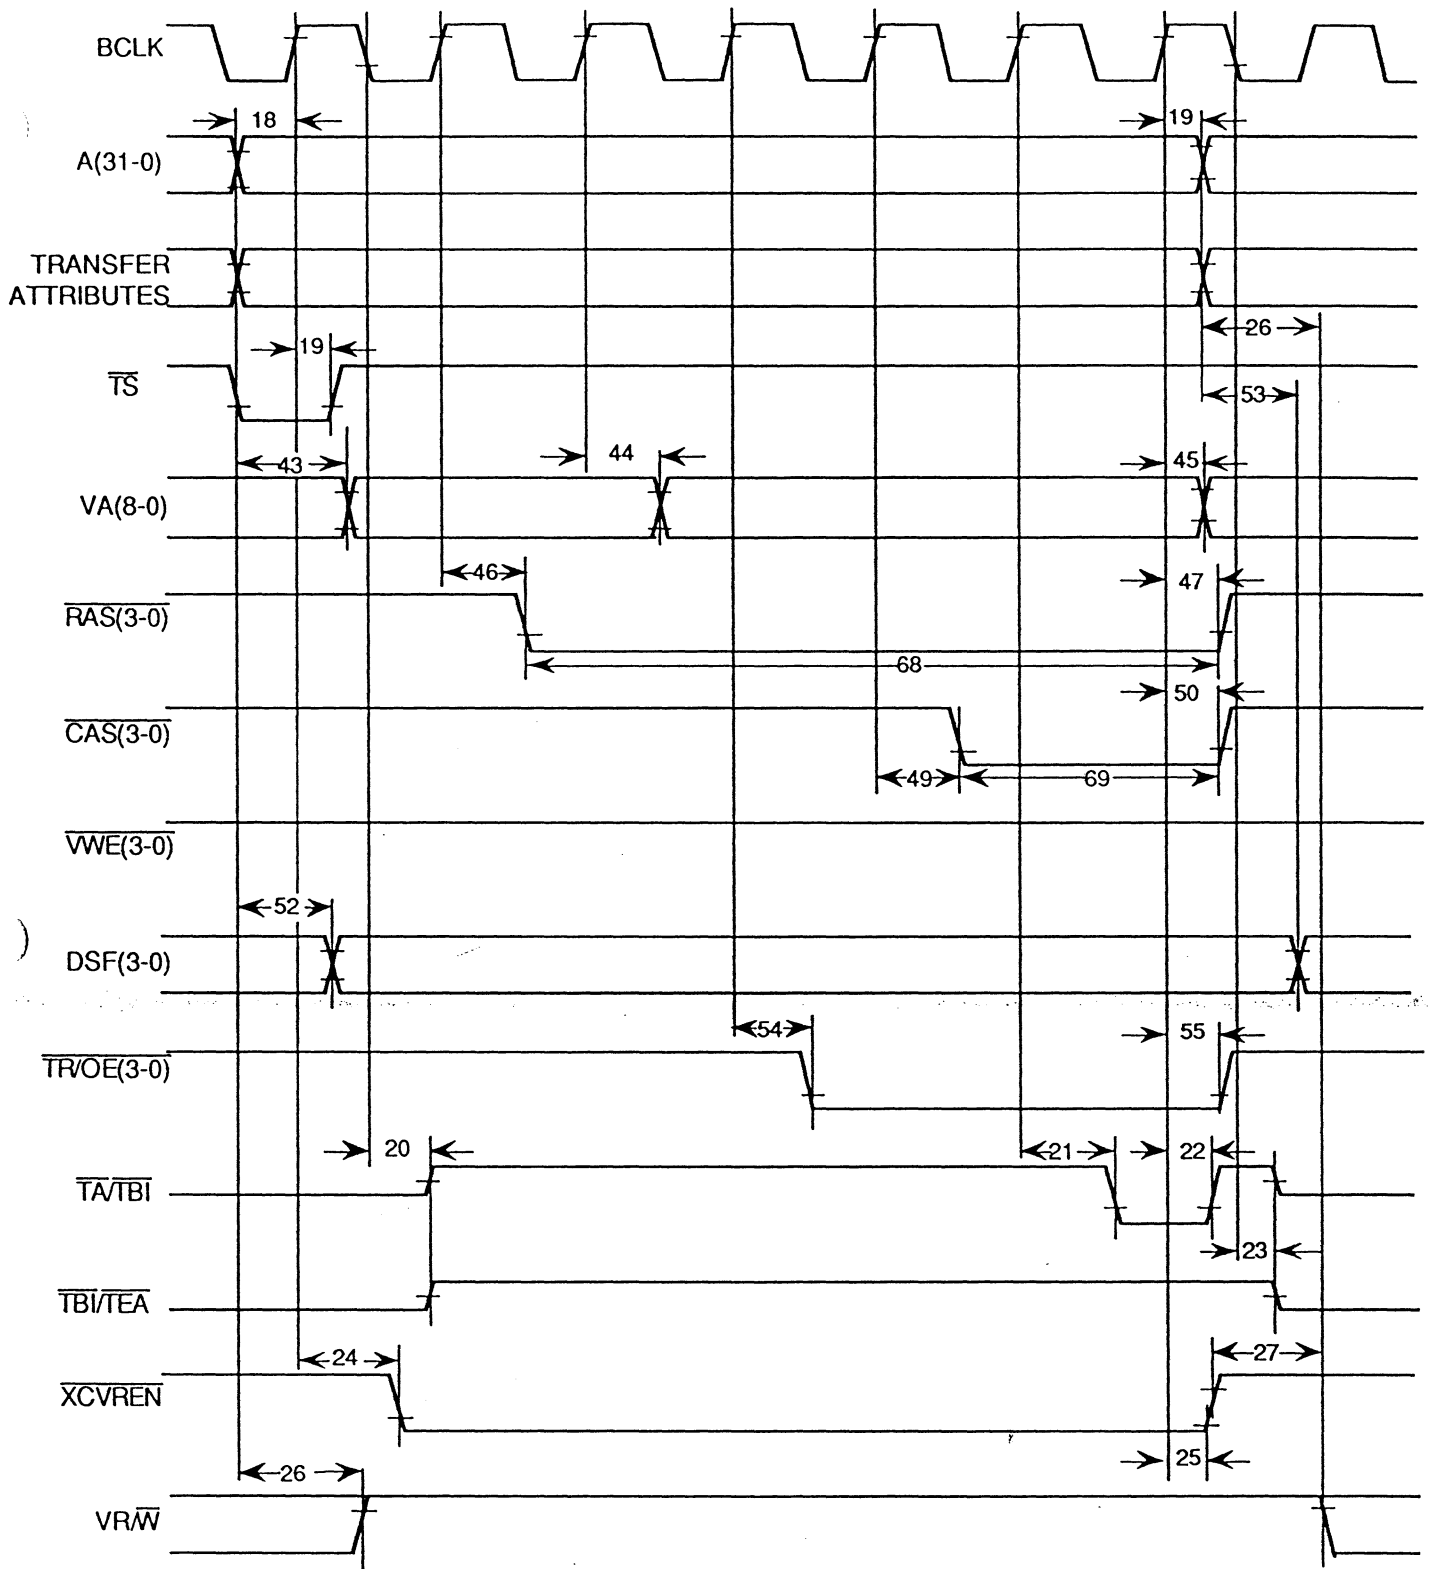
BCLK

18

19

A(31-0)

TRANSFER ATTRIBUTES

26

19

$\overline{TS}$

53

43

44

45

VA(8-0)

46

47

$\overline{RAS(3\text{-}0)}$

68

50

$\overline{CAS(3\text{-}0)}$

49

69

$\overline{VWE(3\text{-}0)}$

52

DSF(3-0)

54

55

$\overline{TR/OE(3\text{-}0)}$

20

21

22

$\overline{TA}/\overline{TBI}$

23

$\overline{TBI}/\overline{TEA}$

24

27

$\overline{XCVREN}$

25

26

VR/$\overline{W}$